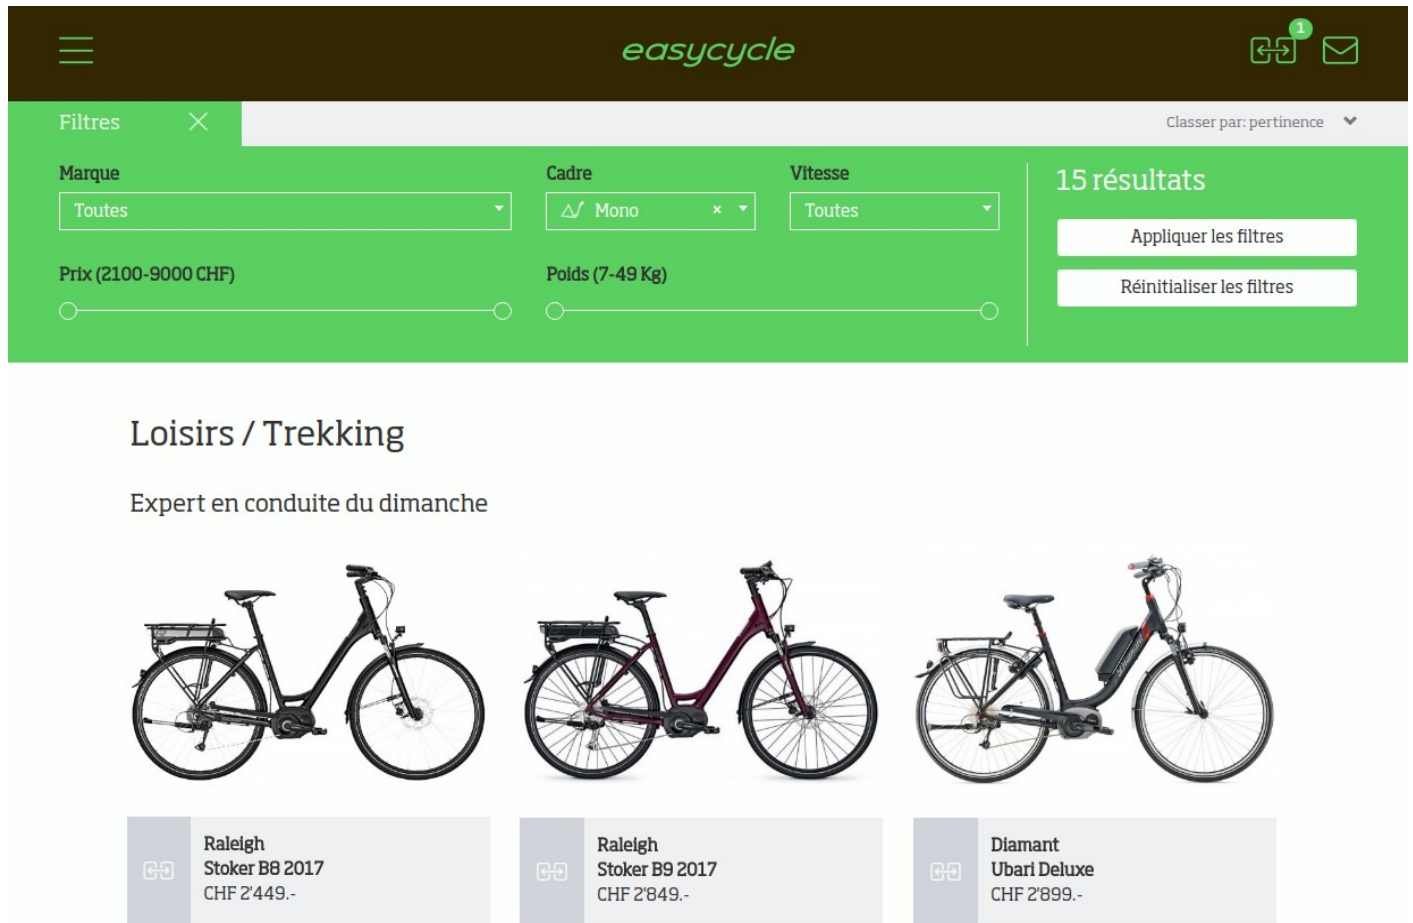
easycycle

1

Filtres

Classer par: pertinence

Marque
Toutes

Cadre
Mono ×

Vitesse
Toutes

15 résultats

Appliquer les filtres

Réinitialiser les filtres

Prix (2100-9000 CHF)

Poids (7-49 Kg)

Loisirs / Trekking

Expert en conduite du dimanche

Raleigh
Stoker B8 2017
CHF 2'449.-

Raleigh
Stoker B9 2017
CHF 2'849.-

Diamant
Ubari Deluxe
CHF 2'899.-